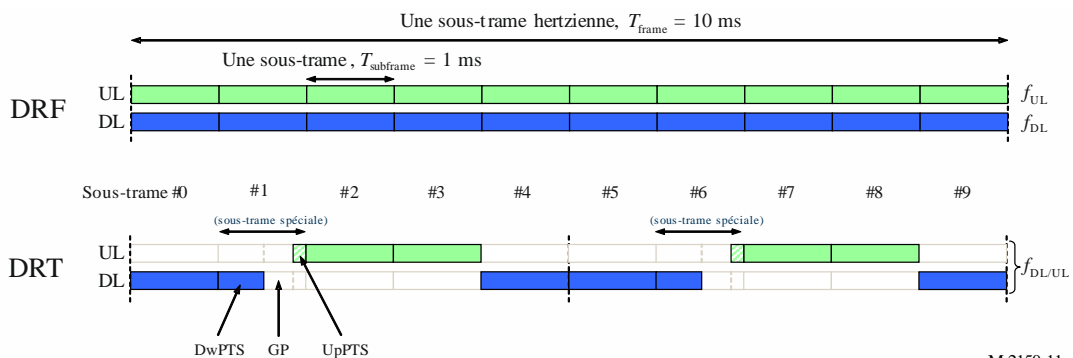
Une sous-trame hertzienne, $T_{\text{frame}} = 10$ ms

Une sous-trame, $T_{\text{subframe}} = 1$ ms

DRF

UL

DL

$f_{\text{UL}}$

$f_{\text{DL}}$

Sous-trame #0 #1 #2 #3 #4 #5 #6 #7 #8 #9

(sous-trame spéciale)

(sous-trame spéciale)

DRT

UL

DL

$f_{\text{DL/UL}}$

DwPTS GP UpPTS

M.2159-11